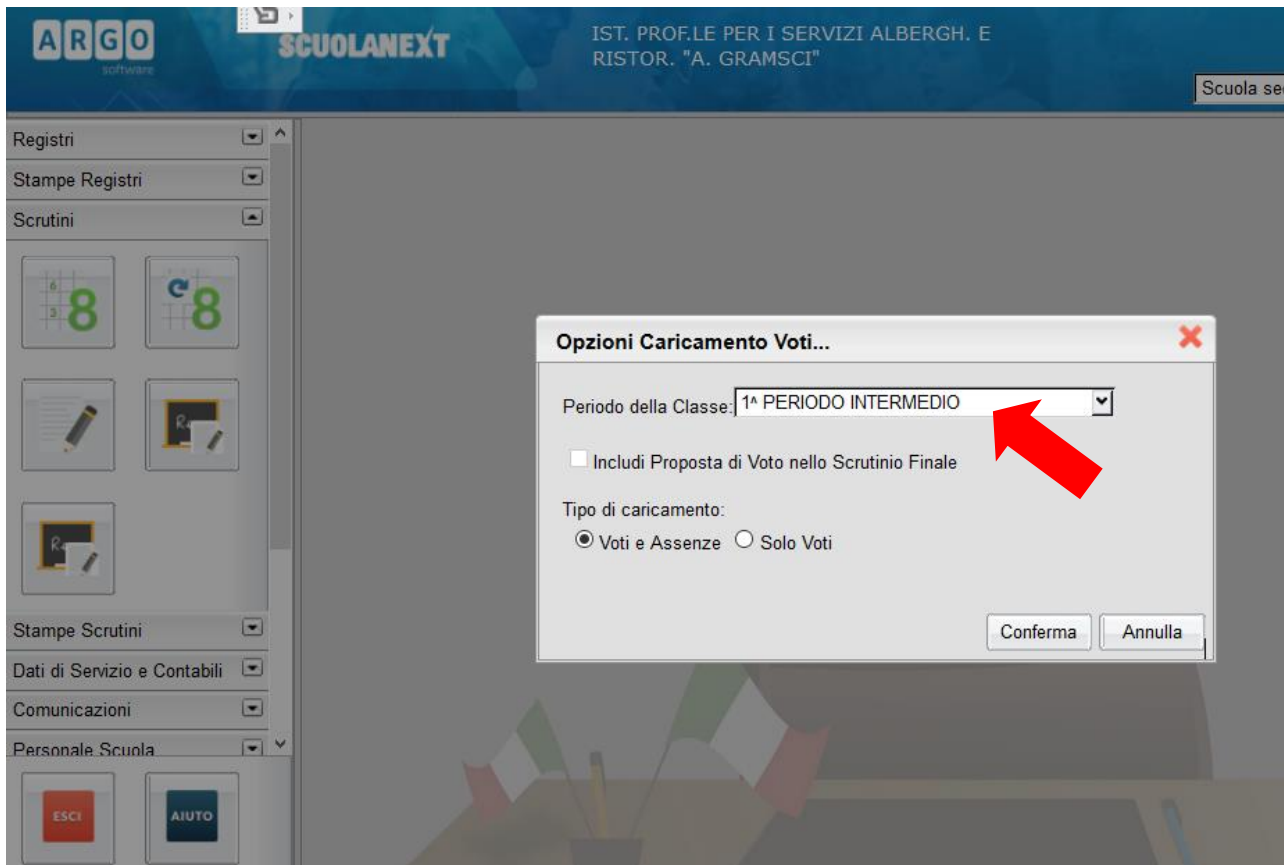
ARGO software

SCUOLANEXT

IST. PROF.LE PER I SERVIZI ALBERGH. E RISTOR. "A. GRAMSCI"

Scuola se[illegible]

Registri

Stampe Registri

Scrutini

Stampe Scrutini

Dati di Servizio e Contabili

Comunicazioni

Personale Scuola

ESCI

AIUTO

Opzioni Caricamento Voti...

Periodo della Classe: 1^ PERIODO INTERMEDIO

Includi Proposta di Voto nello Scrutinio Finale

Tipo di caricamento:

Voti e Assenze

Solo Voti

Conferma

Annulla